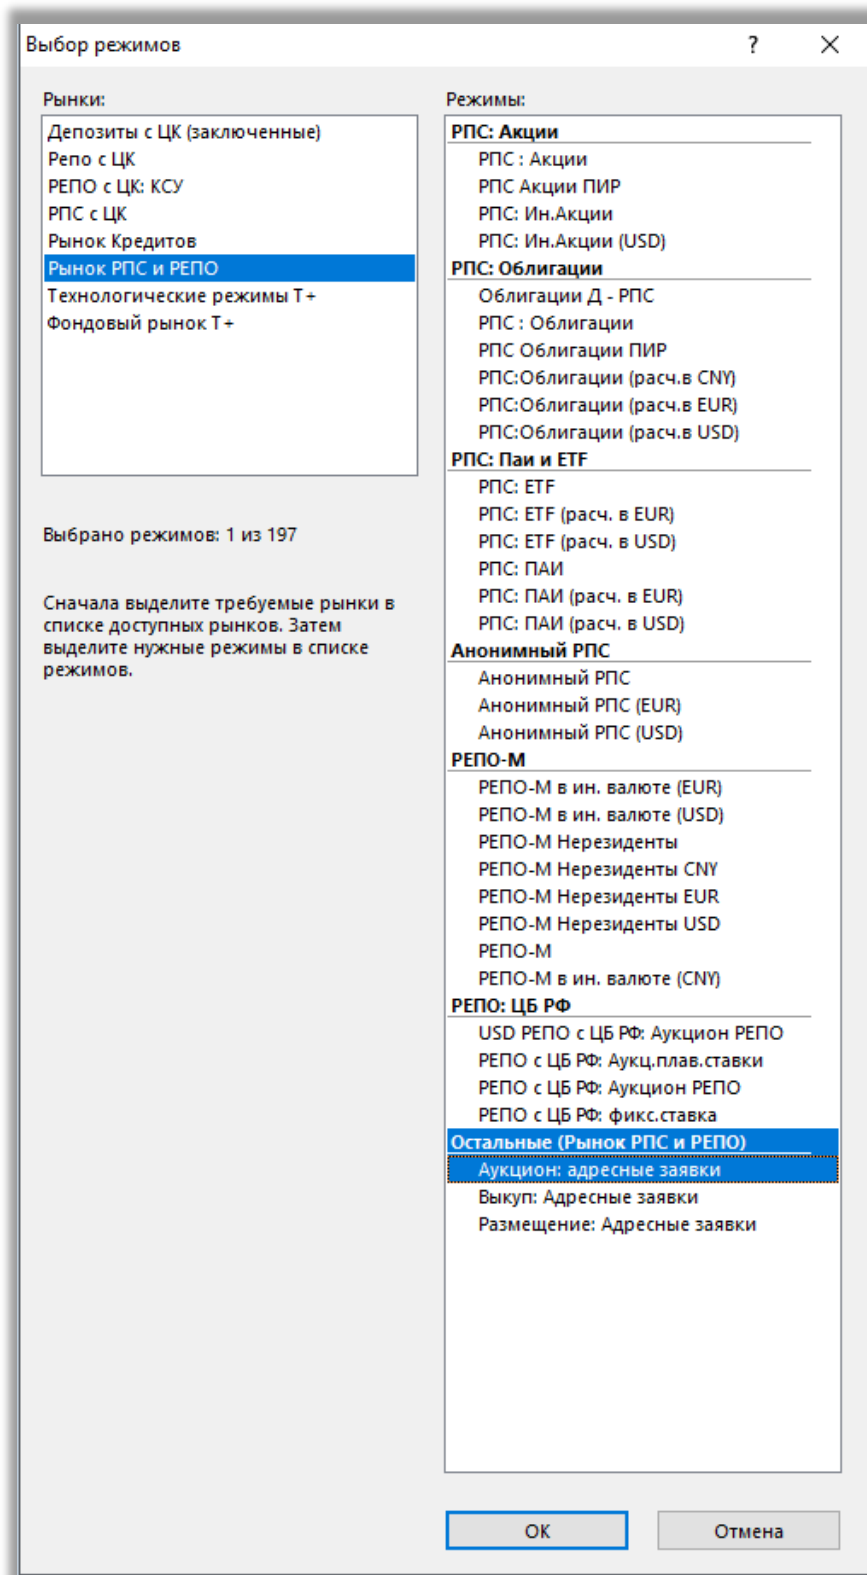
Выбор режимов ? ✕

Рынки:

Депозиты с ЦК (заключенные)
Репо с ЦК
РЕПО с ЦК: КСУ
РПС с ЦК
Рынок Кредитов
Рынок РПС и РЕПО
Технологические режимы Т+
Фондовый рынок Т+

Выбрано режимов: 1 из 197

Сначала выделите требуемые рынки в списке доступных рынков. Затем выделите нужные режимы в списке режимов.

Режимы:

РПС: Акции
РПС : Акции
РПС Акции ПИР
РПС: Ин.Акции
РПС: Ин.Акции (USD)
РПС: Облигации
Облигации Д - РПС
РПС : Облигации
РПС Облигации ПИР
РПС:Облигации (расч.в CNY)
РПС:Облигации (расч.в EUR)
РПС:Облигации (расч.в USD)
РПС: Паи и ETF
РПС: ETF
РПС: ETF (расч. в EUR)
РПС: ETF (расч. в USD)
РПС: ПАИ
РПС: ПАИ (расч. в EUR)
РПС: ПАИ (расч. в USD)
Анонимный РПС
Анонимный РПС
Анонимный РПС (EUR)
Анонимный РПС (USD)
РЕПО-М
РЕПО-М в ин. валюте (EUR)
РЕПО-М в ин. валюте (USD)
РЕПО-М Нерезиденты
РЕПО-М Нерезиденты CNY
РЕПО-М Нерезиденты EUR
РЕПО-М Нерезиденты USD
РЕПО-М
РЕПО-М в ин. валюте (CNY)
РЕПО: ЦБ РФ
USD РЕПО с ЦБ РФ: Аукцион РЕПО
РЕПО с ЦБ РФ: Аукц.плав.ставки
РЕПО с ЦБ РФ: Аукцион РЕПО
РЕПО с ЦБ РФ: фикс.ставка
Остальные (Рынок РПС и РЕПО)
Аукцион: адресные заявки
Выкуп: Адресные заявки
Размещение: Адресные заявки

OK
Отмена